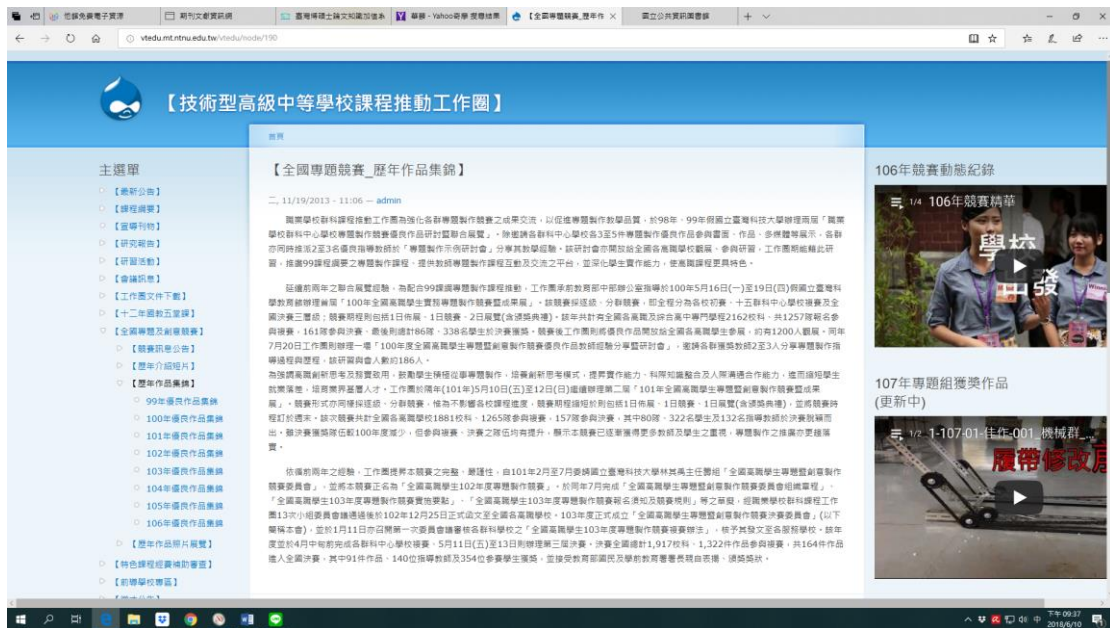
悠遊免費電子資源 | 期刊文獻資源網 | 臺灣博碩士論文知識加值系統 | 華藝 - Yahoo奇摩 搜尋結果 | 【全國專題競賽_歷年作 | 國立公共資訊圖書館 | +

vtedu.mt.ntnu.edu.tw/vtedu/node/190

【技術型高級中等學校課程推動工作圈】

首頁

主選單
【最新公告】
【課程綱要】
【宣導刊物】
【研究報告】
【研習活動】
【會議訊息】
【工作圈文件下載】
【十二年國教五堂課】
【全國專題及創意競賽】
【競賽訊息公告】
【歷年介紹短片】
【歷年作品集錦】
99年優良作品集錦
100年優良作品集錦
101年優良作品集錦
102年優良作品集錦
103年優良作品集錦
104年優良作品集錦
105年優良作品集錦
106年優良作品集錦
【歷年作品照片展覽】
【特色課程經費補助審查】
【前導學校專區】

【全國專題競賽_歷年作品集錦】

二, 11/19/2013 - 11:06 — admin

職業學校群科課程推動工作圈為強化各群專題製作競賽之成果交流，以促進專題製作教學品質，於98年、99年假國立臺灣科技大學聯理兩屆「職業學校群科中心學校專題製作競賽優良作品研討暨聯合展覽」。除邀請各群科中心學校各3至5件專題製作優良作品參與書面、作品、多媒體等展示，各群亦同時推派2至3名優良指導教師於「專題製作示例研討會」分享其教學經驗，該研討會亦開放給全國各高職學校觀摩、參與研習，工作圈期能藉此研習，推廣99課程綱要之專題製作課程，提供教師專題製作課程互動及交流之平台，並深化學生實作能力，使高職課程更具特色。

延續前兩年之聯合展覽經驗，為配合99課綱專題製作課程推動，工作圈承教育部中部辦公室指導於100年5月16日(一)至19日(四)假國立臺灣科學教育館辦理首屆「100年全國高職學生實務專題製作競賽暨成果展」，該競賽採選拔、分群競賽，即全程分為各校初賽、十五群科中心學校複賽及全國決賽三層級；競賽期程則包括1日佈展、1日競賽、2日展覽(含頒獎典禮)。該年共計有全國各高職及綜合高中專門學程2162校科，共1257隊報名參與複賽，161隊參與決賽，最後則選計86隊，338名學生於決賽獲獎。競賽後工作圈則將優良作品開放給全國各高職學生參展，約有1200人觀展。同年7月20日工作圈則辦理一場「100年度全國高職學生專題暨創意製作競賽優良作品教師經驗分享暨研討會」，邀請各群獲獎教師2至3人分享專題製作指導過程與歷程，該研習與會人數約186人。

為落實高職創新思考及實驗教育，鼓勵學生積極從事專題製作，培養創新思考模式，提昇實作能力，利用知識整合及人際溝通合作能力，進而達到學生就業落差，培育業界基層人才，工作圈於隔年(101年)5月10日(五)至12日(日)繼續辦理第二屆「101年全國高職學生專題暨創意製作競賽暨成果展」，競賽形式亦同樣採選拔、分群競賽，惟為不影響各校課程進度，競賽期程縮短於則包括1日佈展、1日競賽、1日展覽(含頒獎典禮)，並將競賽時程訂於週末。該次競賽共計全國各高職學校1881校科，1265隊參與複賽，157隊參與決賽，其中80隊、322名學生及132名指導教師於決賽脫穎而出，雖決賽獲獎隊伍較100年度減少，但參與複賽、決賽之隊伍均有提升，顯示本競賽已逐漸獲得更多教師及學生之重視，專題製作之推廣亦更趨落實。

依循前兩年之經驗，工作圈提昇本競賽之完整、嚴謹性，自101年2月至7月委請國立臺灣科技大學林其禹主任委組「全國高職學生專題暨創意製作競賽委員會」，並將本競賽正名為「全國高職學生102年度專題製作競賽」。於同年7月完成「全國高職學生專題暨創意製作競賽委員會組織章程」、「全國高職學生103年度專題製作競賽實施要點」、「全國高職學生103年度專題製作競賽報名須知及競賽規則」等之草擬，經高職學校群科課程工作圈13次小組委員會議通過後於102年12月25日正式函文至全國各高職學校。103年度正式成立「全國高職學生專題暨創意製作競賽決賽委員會」(以下簡稱本會)，並於1月11日亦召開第一次委員會議審核各群科學校之「全國高職學生103年度專題製作競賽複賽辦法」，核予其發文至各服務學校。該年度並於4月中旬前完成各群科中心學校複賽，5月11日(五)至13日則辦理第三屆決賽，決賽全國總計1,917校科，1,322件作品參與複賽，共164件作品進入全國決賽，其中91件作品、140位指導教師及354位參賽學生獲獎，並接受教育部國民及學前教育署署長親自表揚、頒發獎狀。

106年競賽動態紀錄
1/4 106年競賽精華
學校
出發

107年專題組獲獎作品
(更新中)
1/2 1-107-01-佳作-001_機械群...
履帶修改用

下午 09:37
2018/6/10